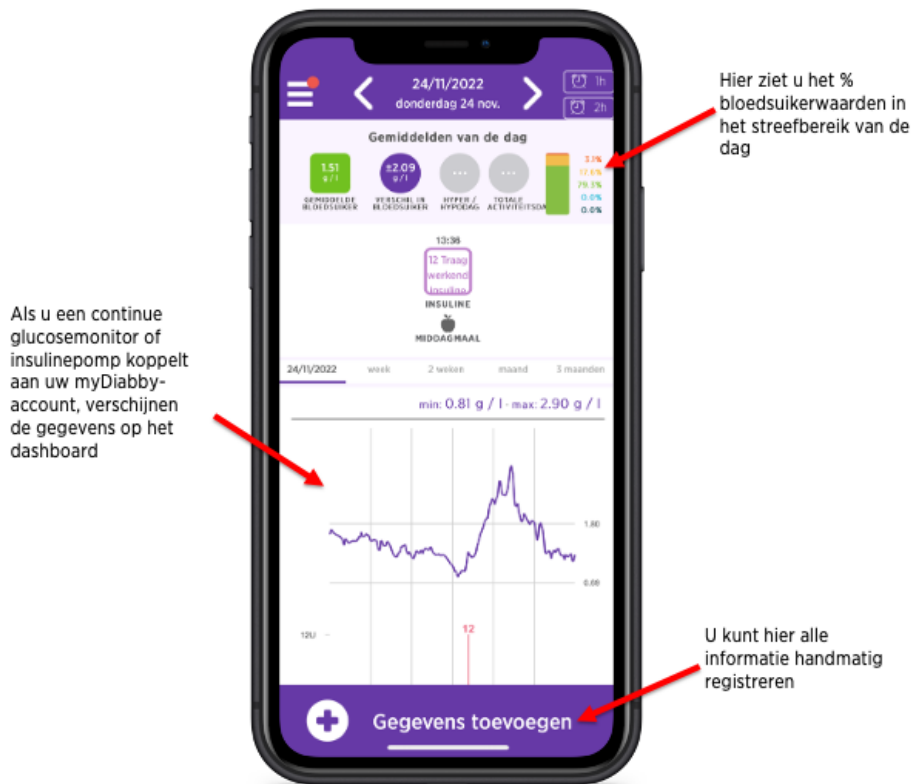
24/11/2022
donderdag 24 nov.
1h
2h

Hier ziet u het % bloedsuikerwaarden in het streefbereik van de dag

Gemiddelden van de dag

1.51 g/l
GEMIDDELDE BLOEDSUIKER

±2.09 g/l
VERSCHIL IN BLOEDSUIKER

...
HYPER / HYPODAG

...
TOTALE ACTIVITEITSDA

3.1%
17.6%
79.3%
0.0%
0.0%

13:38
12 Traag werkend insuline
INSULINE

MIDDAGMAAL

Als u een continue glucosemonitor of insulinepomp koppelt aan uw myDiabby-account, verschijnen de gegevens op het dashboard

24/11/2022
week
2 weken
maand
3 maanden

min: 0.81 g / l - max: 2.90 g / l

1.80
0.60

12U
12

U kunt hier alle informatie handmatig registreren

Gegevens toevoegen